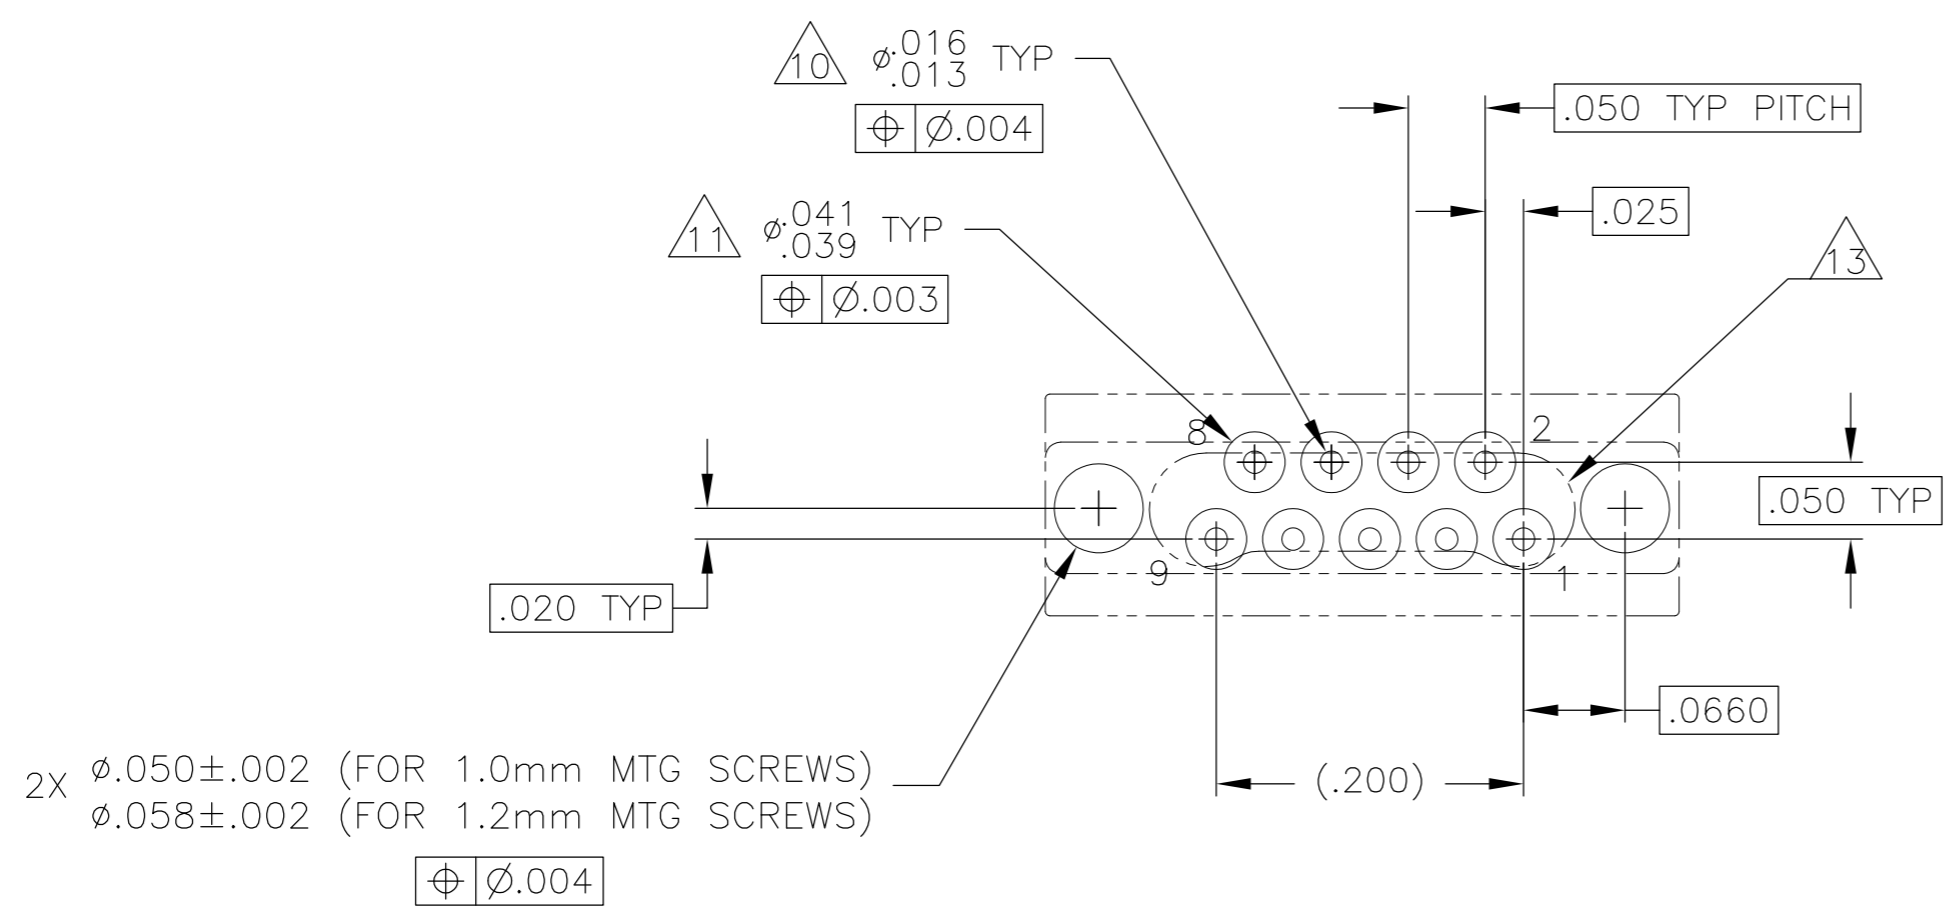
10 $\phi^{.016}_{.013}$ TYP

| ⊕ | Ø.004 |
|---|---|

.050 TYP PITCH

.025

11 $\phi^{.041}_{.039}$ TYP

| ⊕ | Ø.003 |
|---|---|

13

8

2

9

1

.050 TYP

.020 TYP

.0660

2X ø.050±.002 (FOR 1.0mm MTG SCREWS)
ø.058±.002 (FOR 1.2mm MTG SCREWS)

(.200)

| ⊕ | Ø.004 |
|---|---|